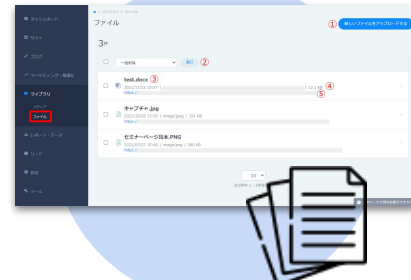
ダッシュボード
サイト
ブログ
マーケティング・集客
ライブラリ
メディア
ファイル
レポート・データ
リード
設定
ツール

ファイル
①
新しいファイルをアップロードする
3件
一括操作
実行
②
test.docx
③
④
⑤
キャプチャ.jpg
セミナーページ掲載.PNG